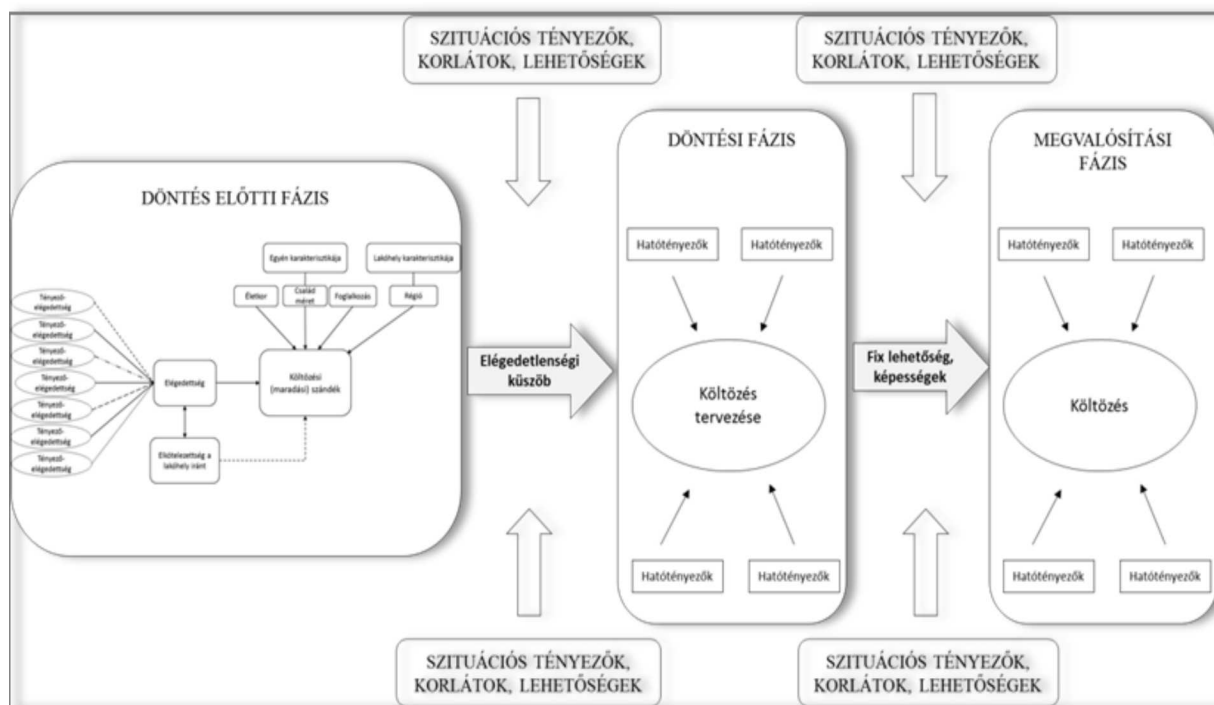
SZITUÁCIÓS TÉNYEZŐK, KORLÁTOK, LEHETŐSÉGEK

SZITUÁCIÓS TÉNYEZŐK, KORLÁTOK, LEHETŐSÉGEK

DÖNTÉS ELŐTTI FÁZIS

Egyén karakterisztikája

Lakóhely karakterisztikája

Életkor

Család méret

Foglalkozás

Régió

Tényező-elégedettség

Tényező-elégedettség

Tényező-elégedettség

Tényező-elégedettség

Tényező-elégedettség

Tényező-elégedettség

Tényező-elégedettség

Elégedettség

Költözési (maradási) szándék

Elkötelezettség a lakóhely iránt

Elégedetlenségi küszöb

DÖNTÉSI FÁZIS

Hatótényezők

Hatótényezők

Költözés tervezése

Hatótényezők

Hatótényezők

Fix lehetőség, képességek

MEGVALÓSÍTÁSI FÁZIS

Hatótényezők

Hatótényezők

Költözés

Hatótényezők

Hatótényezők

SZITUÁCIÓS TÉNYEZŐK, KORLÁTOK, LEHETŐSÉGEK

SZITUÁCIÓS TÉNYEZŐK, KORLÁTOK, LEHETŐSÉGEK